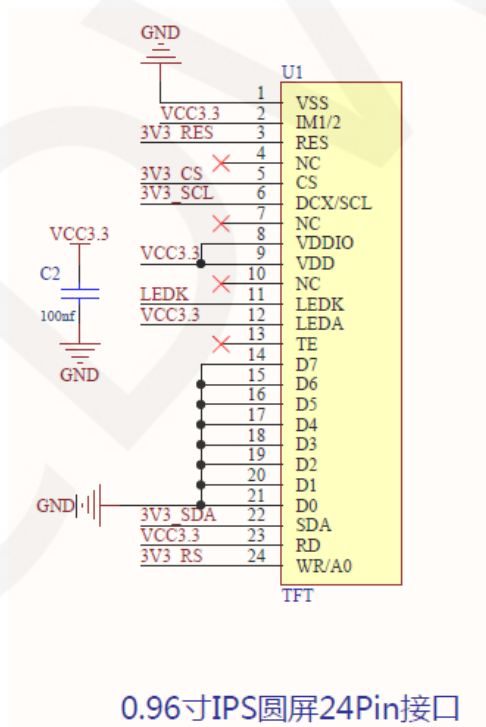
GND

U1

1 VSS
VCC3.3 2 IM1/2
3V3_RES 3 RES
4 NC
3V3_CS 5 CS
3V3_SCL 6 DCX/SCL
7 NC
8 VDDIO
VCC3.3 9 VDD
10 NC
LEDK 11 LEDK
VCC3.3 12 LEDA
13 TE
14 D7
15 D6
16 D5
17 D4
18 D3
19 D2
20 D1
21 D0
3V3_SDA 22 SDA
VCC3.3 23 RD
3V3_RS 24 WR/A0
TFT

VCC3.3
C2
100nf
GND

GND

0.96寸IPS圆屏24Pin接口